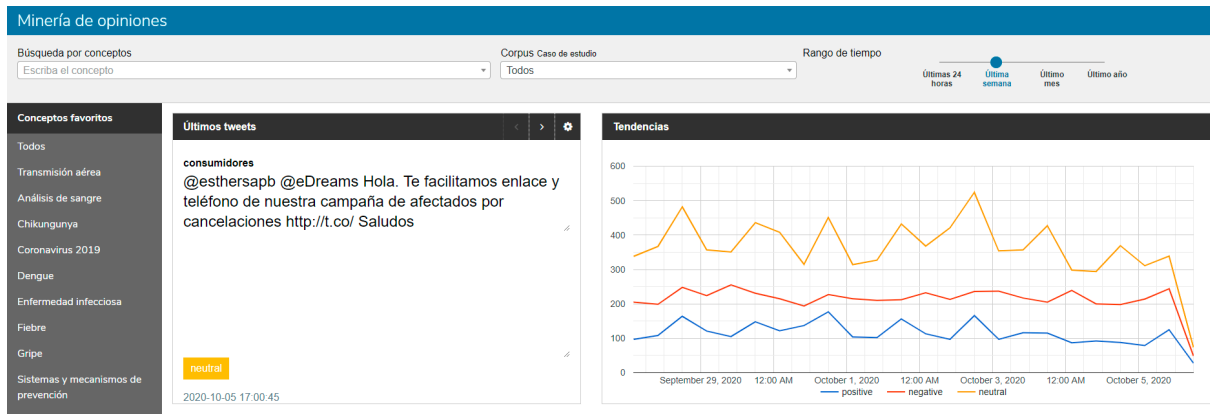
Minería de opiniones

Búsqueda por conceptos
Escriba el concepto

Corpus Caso de estudio
Todos

Rango de tiempo
Últimas 24 horas
Última semana
Último mes
Último año

Conceptos favoritos
Todos
Transmisión aérea
Análisis de sangre
Chikungunya
Coronavirus 2019
Dengue
Enfermedad infecciosa
Fiebre
Gripe
Sistemas y mecanismos de prevención

Últimos tweets
consumidores
@esthersapb @eDreams Hola. Te facilitamos enlace y teléfono de nuestra campaña de afectados por cancelaciones http://t.co/ Saludos
neutral
2020-10-05 17:00:45

Tendencias
600
500
400
300
200
100
0
September 29, 2020
12:00 AM
October 1, 2020
12:00 AM
October 3, 2020
12:00 AM
October 5, 2020
positive
negative
neutral